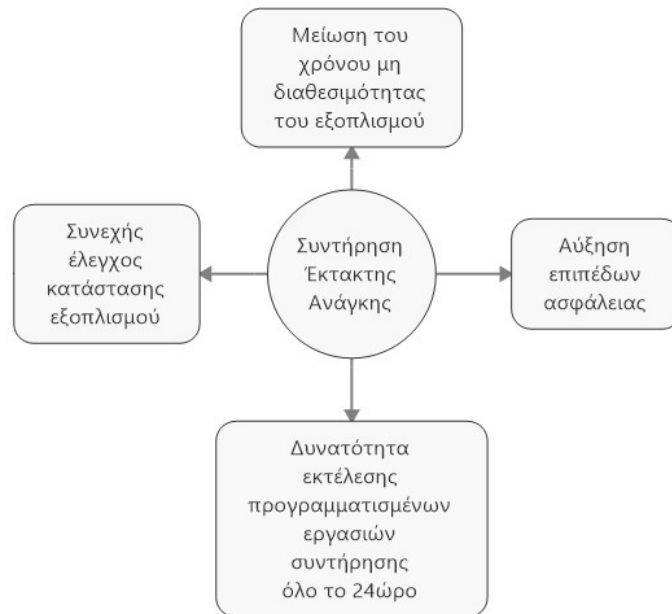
Μείωση του χρόνου μη διαθεσιμότητας του εξοπλισμού

Συνεχής έλεγχος κατάστασης εξοπλισμού

Συντήρηση Έκτακτης Ανάγκης

Αύξηση επιπέδων ασφάλειας

Δυνατότητα εκτέλεσης προγραμματισμένων εργασιών συντήρησης όλο το 24ωρο